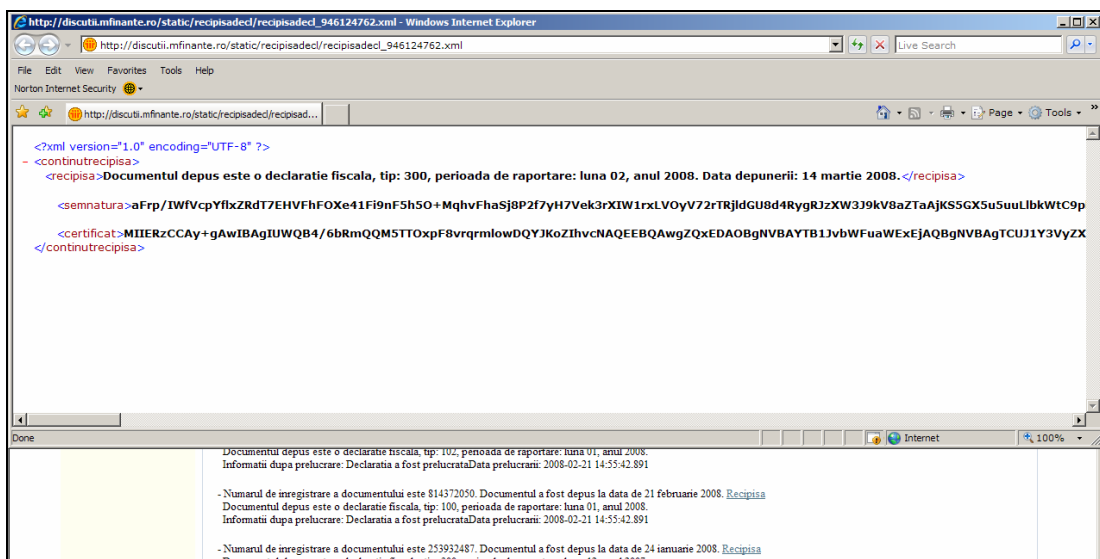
http://discutii.mfinante.ro/static/recipisadecl/recipisadecl_946124762.xml - Windows Internet Explorer

http://discutii.mfinante.ro/static/recipisadecl/recipisadecl_946124762.xml

Live Search

File Edit View Favorites Tools Help

Norton Internet Security

http://discutii.mfinante.ro/static/recipisadecl/recipisad...

Page ▾ Tools ▾

<?xml version="1.0" encoding="UTF-8" ?>
- <continutrecipisa>
<recipisa>Documentul depus este o declaratie fiscala, tip: 300, perioada de raportare: luna 02, anul 2008. Data depunerii: 14 martie 2008.</recipisa>

<semnatura>aFrp/IWfVcpYflxZRdT7EHVFhFOXe41Fi9nF5h5O+MqhvFhaSj8P2f7yH7Vek3rXIW1rxLVOyV72rTRjldGU8d4RygRJzXW3J9kV8aZTaAjKS5GX5u5uuLlbkWtC9p

<certificat>MIIERzCCAy+gAwIBAgIUWQB4/6bRmQQM5TTOxpF8vrqrmlowDQYJKoZIhvcNAQEEBQAwgZQxEDAOBgNVBAYTB1JvbWFuaWExEjAQBgNVBAgTCUJ1Y3VyZX
</continutrecipisa>

Done

Internet

100%

Documentul depus este o declaratie fiscala, tip: 102, perioada de raportare: luna 01, anul 2008.
Informatii dupa prelucrare: Declaratia a fost prelucrataData prelucrarii: 2008-02-21 14:55:42.891

- Numarul de inregistrare a documentului este 814372050. Documentul a fost depus la data de 21 februarie 2008. Recipisa
Documentul depus este o declaratie fiscala, tip: 100, perioada de raportare: luna 01, anul 2008.
Informatii dupa prelucrare: Declaratia a fost prelucrataData prelucrarii: 2008-02-21 14:55:42.891

- Numarul de inregistrare a documentului este 253932487. Documentul a fost depus la data de 24 ianuarie 2008. Recipisa